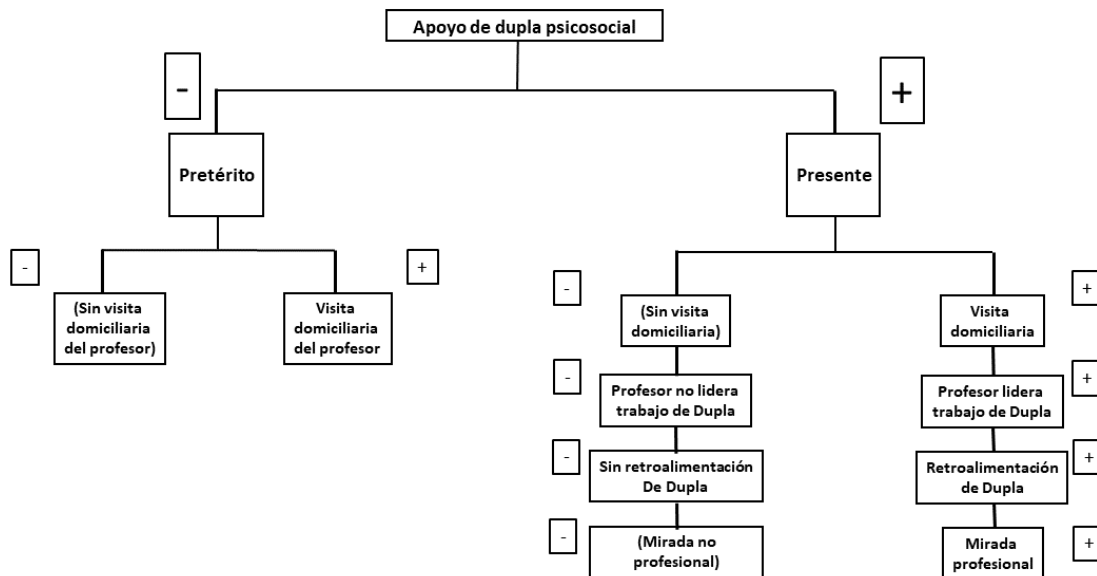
Apoyo de dupla psicosocial

-

+

Pretérito

Presente

-

+

(Sin visita domiciliaria del profesor)

Visita domiciliaria del profesor

-

(Sin visita domiciliaria)

+

Visita domiciliaria

-

Profesor no lidera trabajo de Dupla

+

Profesor lidera trabajo de Dupla

-

Sin retroalimentación De Dupla

+

Retroalimentación de Dupla

-

(Mirada no profesional)

+

Mirada profesional